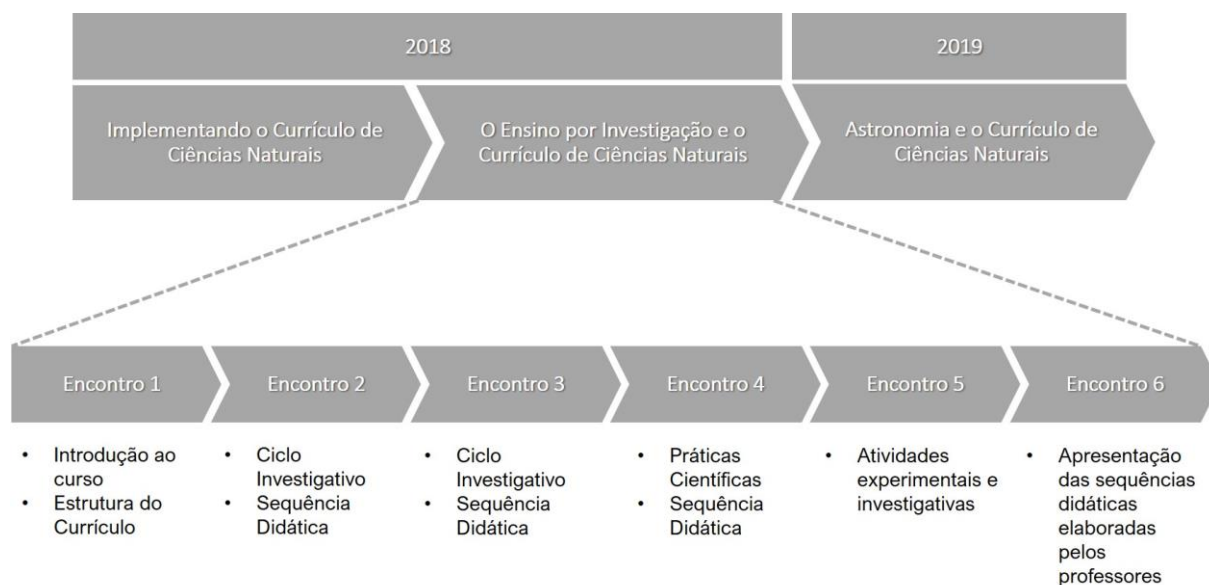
2018

2019

Implementando o Currículo de Ciências Naturais

O Ensino por Investigação e o Currículo de Ciências Naturais

Astronomia e o Currículo de Ciências Naturais

Encontro 1

- Introdução ao curso
- Estrutura do Currículo

Encontro 2

- Ciclo Investigativo
- Sequência Didática

Encontro 3

- Ciclo Investigativo
- Sequência Didática

Encontro 4

- Práticas Científicas
- Sequência Didática

Encontro 5

- Atividades experimentais e investigativas

Encontro 6

- Apresentação das sequências didáticas elaboradas pelos professores